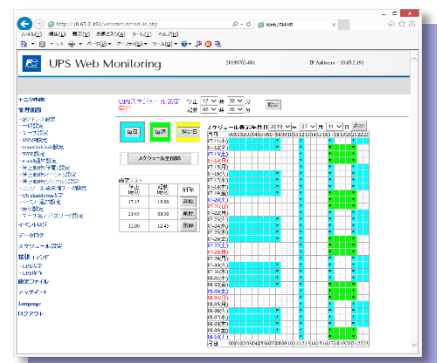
UPS Web Monitoring

2019/07/02-001

IP Address : 10.65.2.191

UPSスケジュール設定

毎日

毎週

特定日

スケジュール全削除

停止 起動 削除

17:15 18:00 削除

23:00 08:30 削除

12:00 12:43 削除

スケジュール表示年月日

2019 年 07 月 11 日

月日

07-11(木)
07-12(金)
07-13(土)
07-14(日)
07-15(月)
07-16(火)
07-17(水)
07-18(木)
07-19(金)
07-20(土)
07-21(日)
07-22(月)
07-23(火)
07-24(水)
07-25(木)
07-26(金)
07-27(土)
07-28(日)
07-29(月)
07-30(火)
07-31(水)
08-01(木)
08-02(金)
08-03(土)
08-04(日)
08-05(月)
08-06(火)
08-07(水)
08-08(木)
08-09(金)
08-10(土)

イベントログ

データログ

スケジュール設定

Language

ログアウト